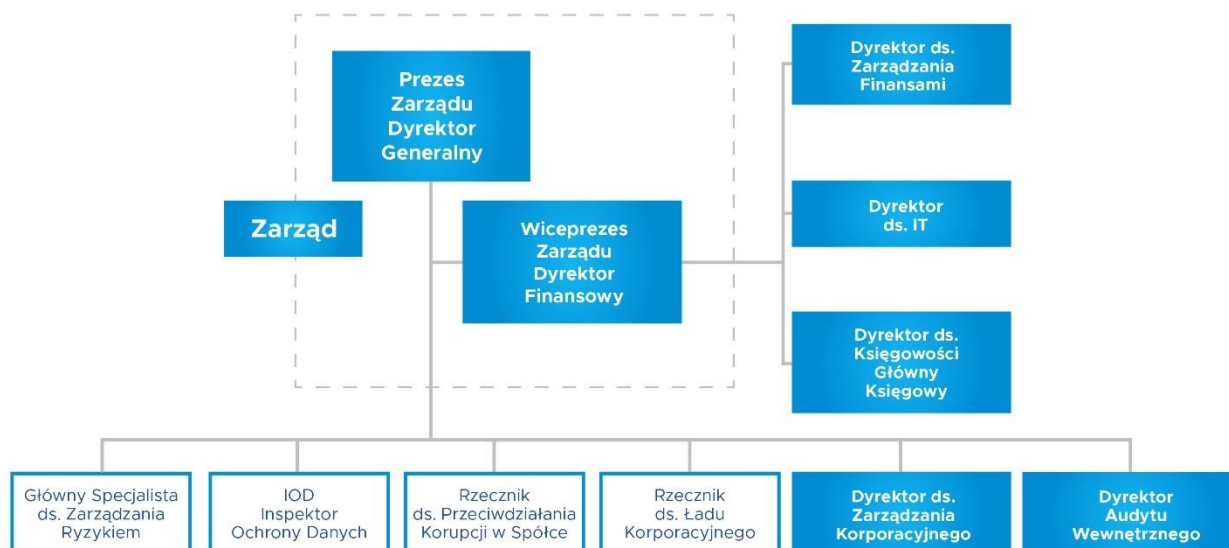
Prezes Zarządu Dyrektor Generalny

Zarząd

Wiceprezes Zarządu Dyrektor Finansowy

Dyrektor ds. Zarządzania Finansami

Dyrektor ds. IT

Dyrektor ds. Księgowości Główny Księgowy

Główny Specjalista ds. Zarządzania Ryzykiem

IOD Inspektor Ochrony Danych

Rzecznik ds. Przeciwdziałania Korupcji w Spółce

Rzecznik ds. Ładu Korporacyjnego

Dyrektor ds. Zarządzania Korporacyjnego

Dyrektor Audytu Wewnętrznego